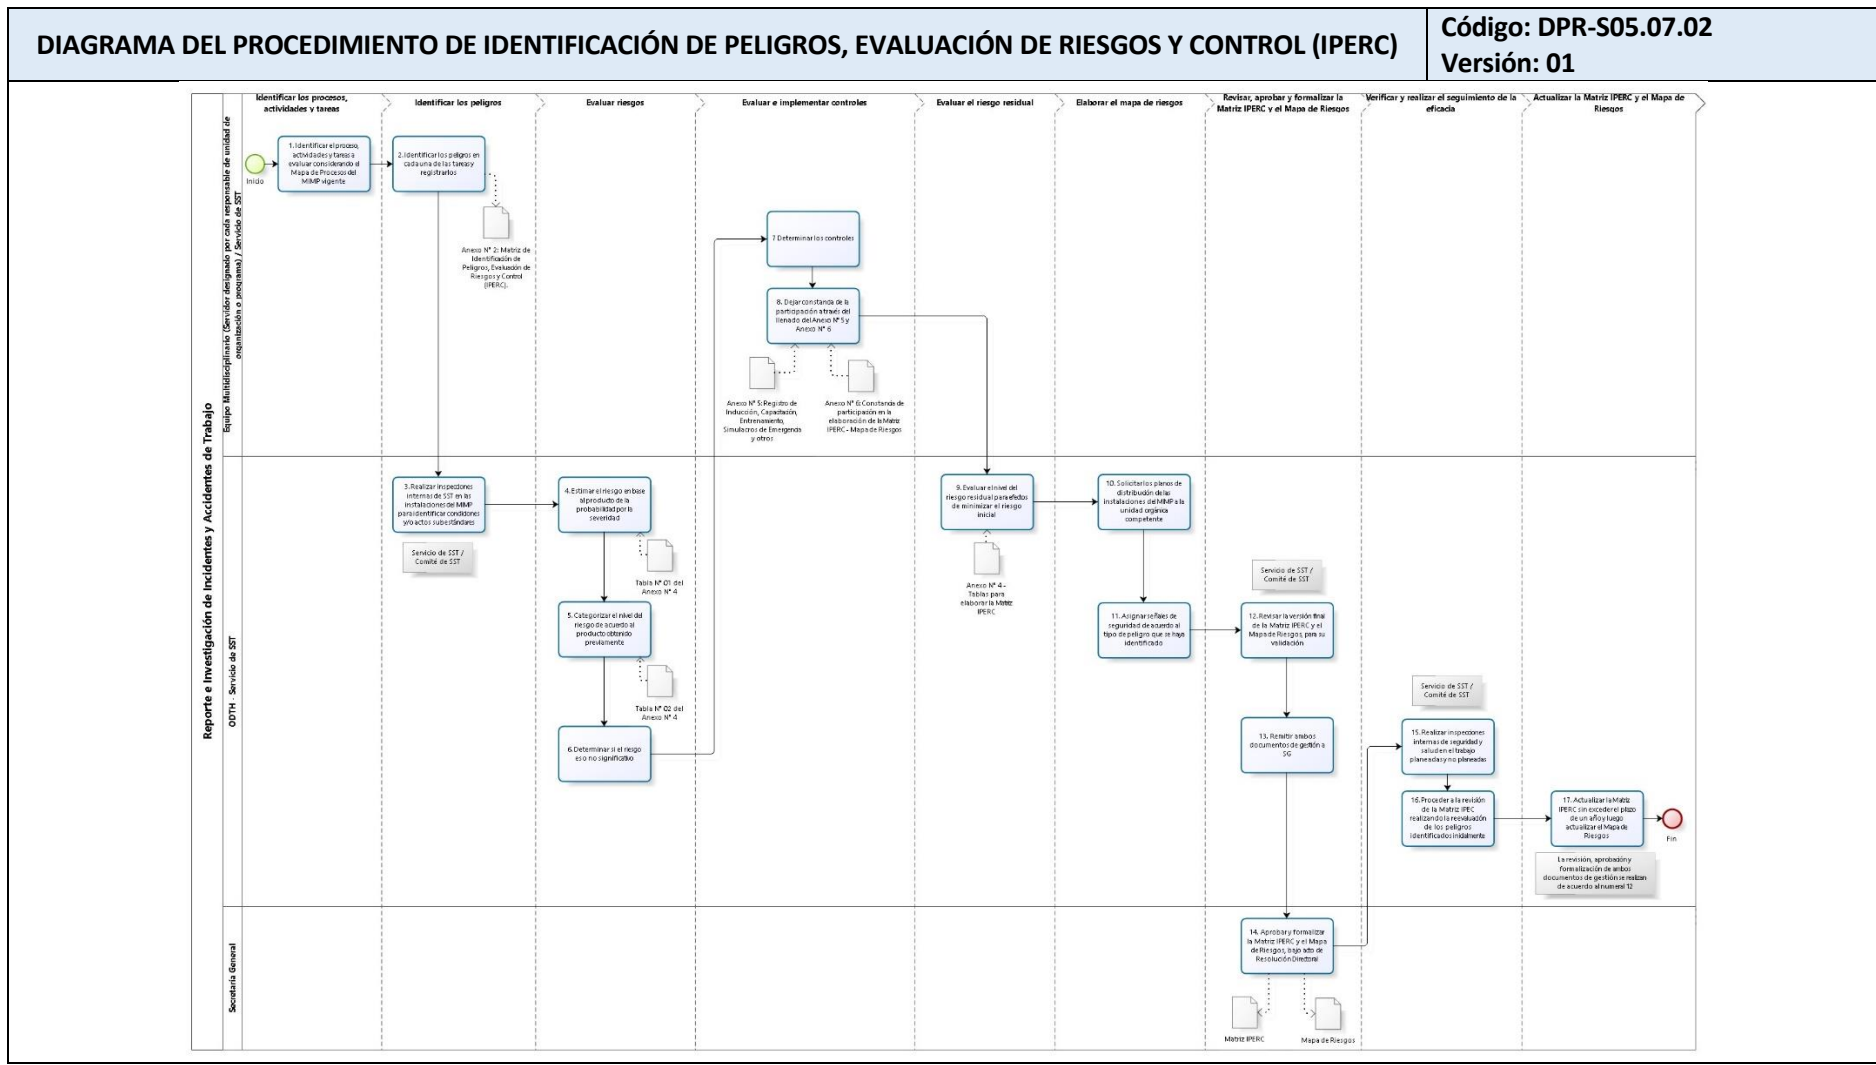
DIAGRAMA DEL PROCEDIMIENTO DE IDENTIFICACIÓN DE PELIGROS, EVALUACIÓN DE RIESGOS Y CONTROL (IPERC)

Código: DPR-S05.07.02
Versión: 01

Reporte e Investigación de Incidentes y Accidentes de Trabajo

Equipo Multidisciplinario (Servidor designado por cada responsable de unidad de organización o programa) / Servicio de SST

ODTH - Servicio de SST

Secretaria General

Identificar los procesos, actividades y tareas

Identificar los peligros

Evaluar riesgos

Evaluar e implementar controles

Evaluar el riesgo residual

Elaborar el mapa de riesgos

Revisar, aprobar y formalizar la Matriz IPERC y el Mapa de Riesgos

Verificar y realizar el seguimiento de la eficacia

Actualizar la Matriz IPERC y el Mapa de Riesgos

Inicio

1. Identificar el proceso, actividades y tareas a evaluar considerando el Mapa de Procesos del MIMP vigente

2. Identificar los peligros en cada una de las tareas y registrarlos

Anexo N° 2: Matriz de Identificación de Peligros, Evaluación de Riesgos y Control (IPERC).

7. Determinar los controles

8. Dejar constancia de la participación a través del llenado del Anexo N° 5 y Anexo N° 6

Anexo N° 5: Registro de Inducción, Capacitación, Entrenamiento, Simulacros de Emergencia y otros

Anexo N° 6: Constancia de participación en la elaboración de la Matriz IPERC - Mapa de Riesgos

3. Realizar inspecciones internas de SST en las instalaciones del MIMP para identificar condiciones y/o actos subestándares

Servicio de SST / Comité de SST

4. Estimar el riesgo en base al producto de la probabilidad por la severidad

Tabla N° 01 del Anexo N° 4

5. Categorizar el nivel del riesgo de acuerdo al producto obtenido previamente

Tabla N° 02 del Anexo N° 4

6. Determinar si el riesgo es o no significativo

9. Evaluar el nivel del riesgo residual para efectos de minimizar el riesgo inicial

Anexo N° 4 - Tablas para elaborar la Matriz IPERC

10. Solicitar los planos de distribución de las instalaciones del MIMP a la unidad orgánica competente

11. Asignar señales de seguridad de acuerdo al tipo de peligro que se haya identificado

Servicio de SST / Comité de SST

12. Revisar la versión final de la Matriz IPERC y el Mapa de Riesgos, para su validación

13. Remitir ambos documentos de gestión a SG

Servicio de SST / Comité de SST

15. Realizar inspecciones internas de seguridad y salud en el trabajo planeadas y no planeadas

16. Proceder a la revisión de la Matriz IPEC realizando la reevaluación de los peligros identificados inicialmente

17. Actualizar la Matriz IPERC sin exceder el plazo de un año y luego actualizar el Mapa de Riesgos

Fin

La revisión, aprobación y formalización de ambos documentos de gestión se realizan de acuerdo al numeral 12

14. Aprobar y formalizar la Matriz IPERC y el Mapa de Riesgos, bajo acto de Resolución Directoral

Matriz IPERC

Mapa de Riesgos